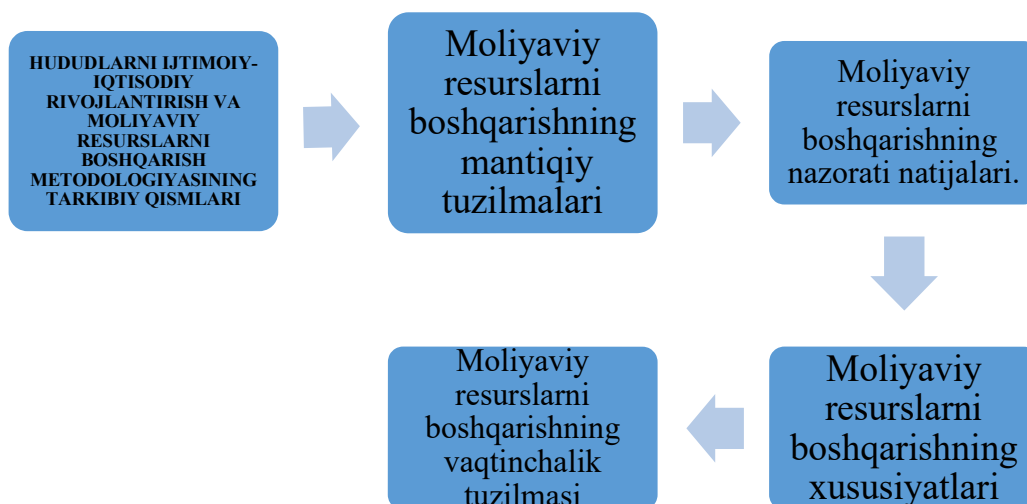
HUDUDLARNI IJTIMOIY-IQTISODIY RIVOJLANTIRISH VA MOLIYAVIY RESURSLARNI BOSHQARISH METODOLOGIYASINING TARKIBIY QISMLARI

Moliyaviy resurslarni boshqarishning mantiqiy tuzilmalari

Moliyaviy resurslarni boshqarishning nazorati natijalari.

Moliyaviy resurslarni boshqarishning xususiyatlari

Moliyaviy resurslarni boshqarishning vaqtinchalik tuzilmasi